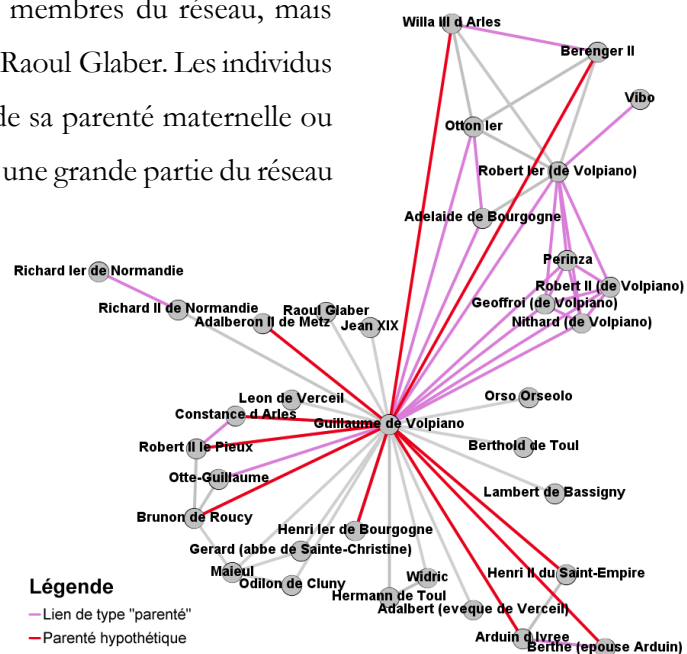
membres du réseau, mais Raoul Glaber. Les individus de sa parenté maternelle ou une grande partie du réseau

Willa III d Arles
Berenger II
Vibo
Otton Ier
Robert Ier (de Volpiano)
Adelaide de Bourgogne
Perinza
Robert II (de Volpiano)
Geoffroi (de Volpiano)
Nithard (de Volpiano)
Richard Ier de Normandie
Richard II de Normandie
Raoul Glaber
Adalberon II de Metz
Jean XIX
Leon de Verceil
Constance d Arles
Guillaume de Volpiano
Orso Orseolo
Robert II le Pieux
Berthold de Toul
Otte-Guillaume
Lambert de Bassigny
Brunon de Roucy
Henri Ier de Bourgogne
Gerard (abbe de Sainte-Christine)
Maieul
Odilon de Cluny
Widric
Henri II du Saint-Empire
Hermann de Toul
Adalbert (eveque de Verceil)
Arduin d Ivree
Berthe (epouse Arduin)

Légende
Lien de type "parenté"
Parenté hypothétique